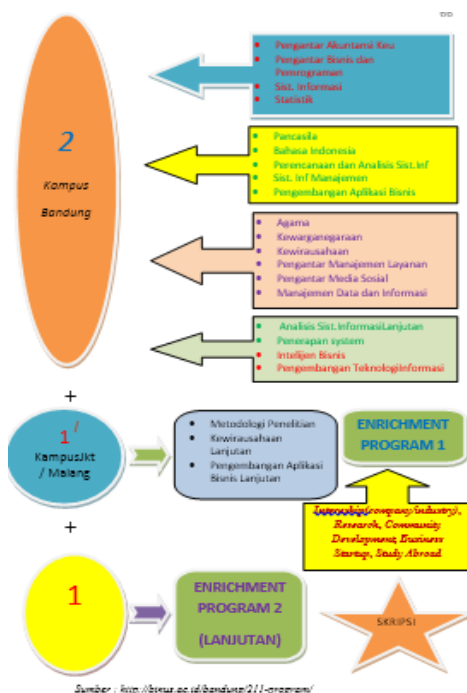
2

Kampus Bandung

- Pengantar Akuntansi Keu
- Pengantar Bisnis dan Pemrograman
- Sist. Informasi
- Statistik

- Pancasila
- Bahasa Indonesia
- Perencanaan dan Analisis Sist.Inf
- Sist. Inf Manajemen
- Pengembangan Aplikasi Bisnis

- Agama
- Kewarganegaraan
- Kewirausahaan
- Pengantar Manajemen Layanan
- Pengantar Media Sosial
- Manajemen Data dan Informasi

- Analisis Sist.InformasiLanjutan
- Penerapan system
- Intelijen Bisnis
- Pengembangan TeknologiInformasi

+

1 / KampusJkt / Malang

- Metodologi Penelitian
- Kewirausahaan Lanjutan
- Pengembangan Aplikasi Bisnis Lanjutan

ENRICHMENT PROGRAM 1

Internship(company/industry), Research, Community Development, Business Startup, Study Abroad

+

1

ENRICHMENT PROGRAM 2 (LANJUTAN)

SKRIPSI

Sumber : http://binus.ac.id/bandung/211-program/